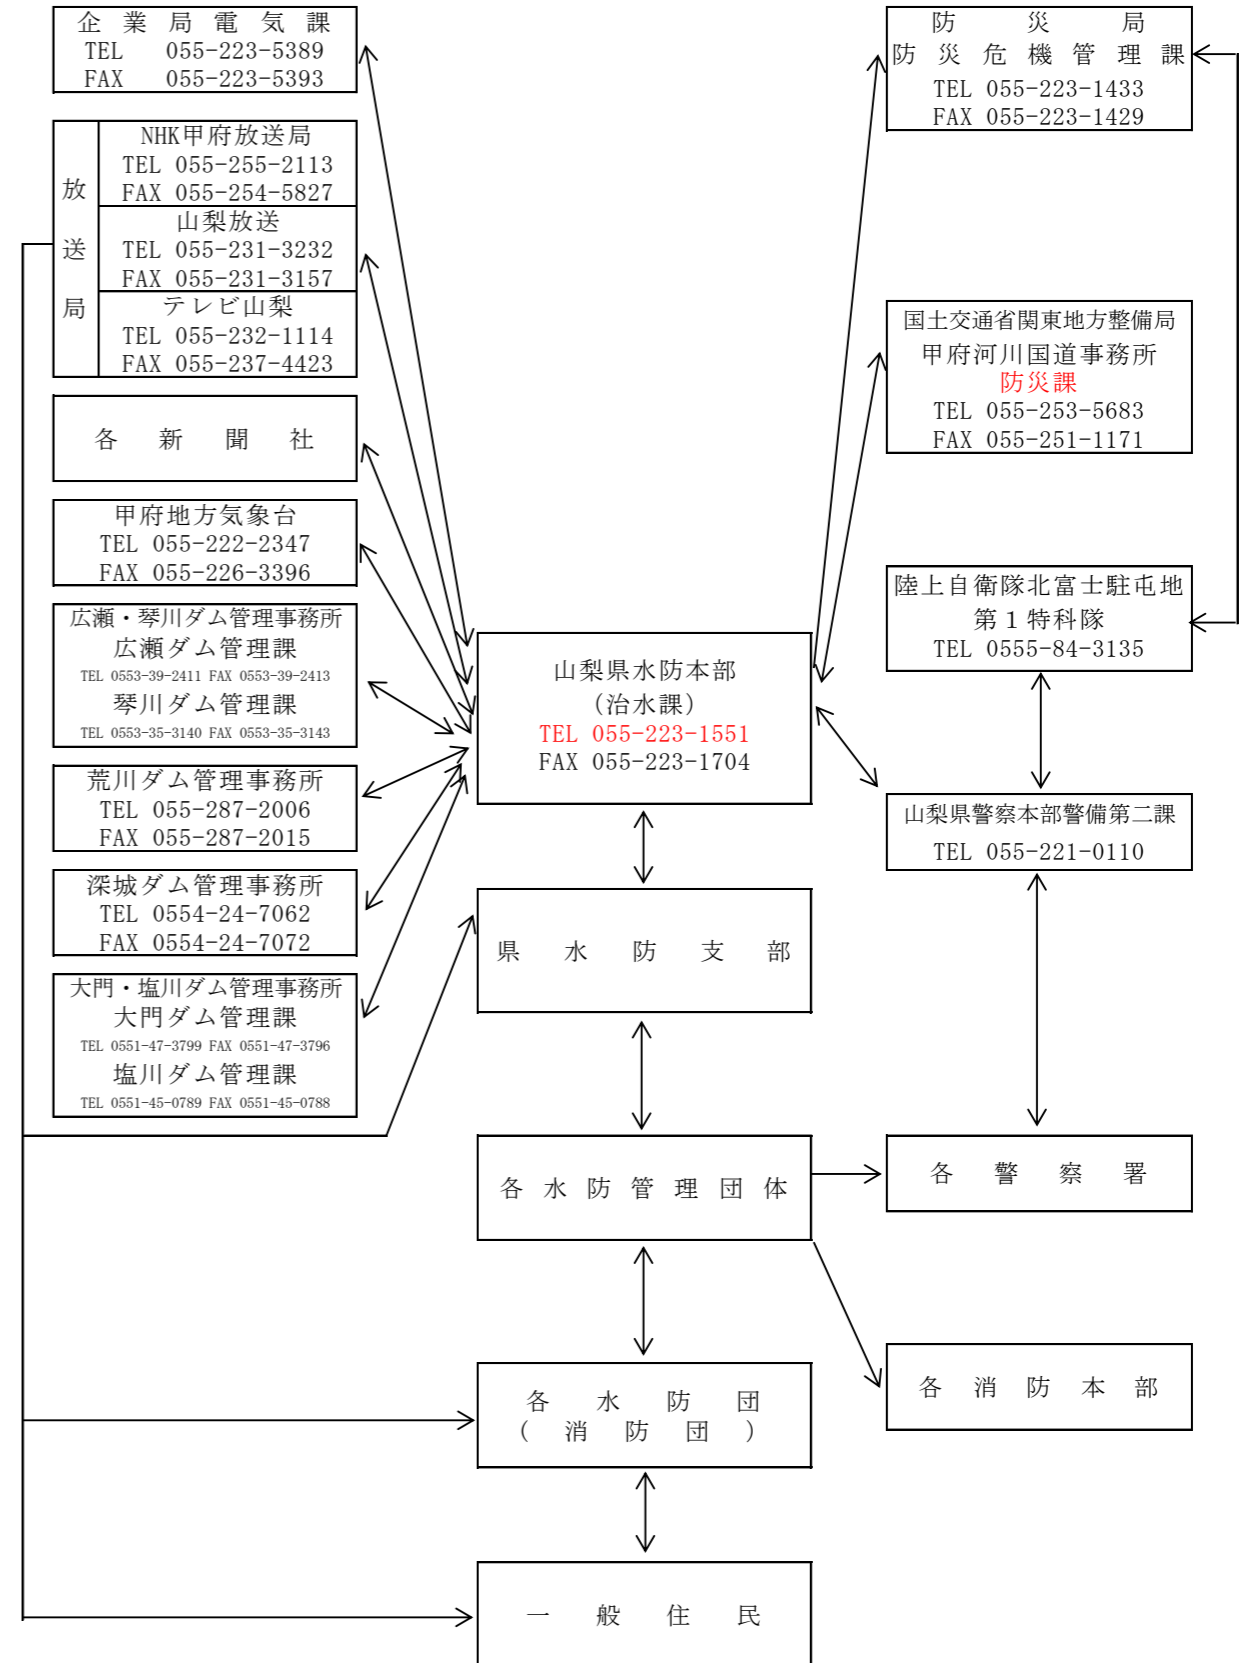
企 業 局 電 気 課
TEL 055-223-5389
FAX 055-223-5393

放送局
NHK甲府放送局
TEL 055-255-2113
FAX 055-254-5827
山梨放送
TEL 055-231-3232
FAX 055-231-3157
テレビ山梨
TEL 055-232-1114
FAX 055-237-4423

各 新 聞 社

甲府地方気象台
TEL 055-222-2347
FAX 055-226-3396

広瀬・琴川ダム管理事務所
広瀬ダム管理課
TEL 0553-39-2411 FAX 0553-39-2413
琴川ダム管理課
TEL 0553-35-3140 FAX 0553-35-3143

荒川ダム管理事務所
TEL 055-287-2006
FAX 055-287-2015

深城ダム管理事務所
TEL 0554-24-7062
FAX 0554-24-7072

大門・塩川ダム管理事務所
大門ダム管理課
TEL 0551-47-3799 FAX 0551-47-3796
塩川ダム管理課
TEL 0551-45-0789 FAX 0551-45-0788

防 災 局
防 災 危 機 管 理 課
TEL 055-223-1433
FAX 055-223-1429

国土交通省関東地方整備局
甲府河川国道事務所
防災課
TEL 055-253-5683
FAX 055-251-1171

陸上自衛隊北富士駐屯地
第1特科隊
TEL 0555-84-3135

山梨県水防本部
(治水課)
TEL 055-223-1551
FAX 055-223-1704

山梨県警察本部警備第二課
TEL 055-221-0110

県 水 防 支 部

各 水 防 管 理 団 体

各 警 察 署

各 消 防 本 部

各 水 防 団
( 消 防 団 )

一 般 住 民